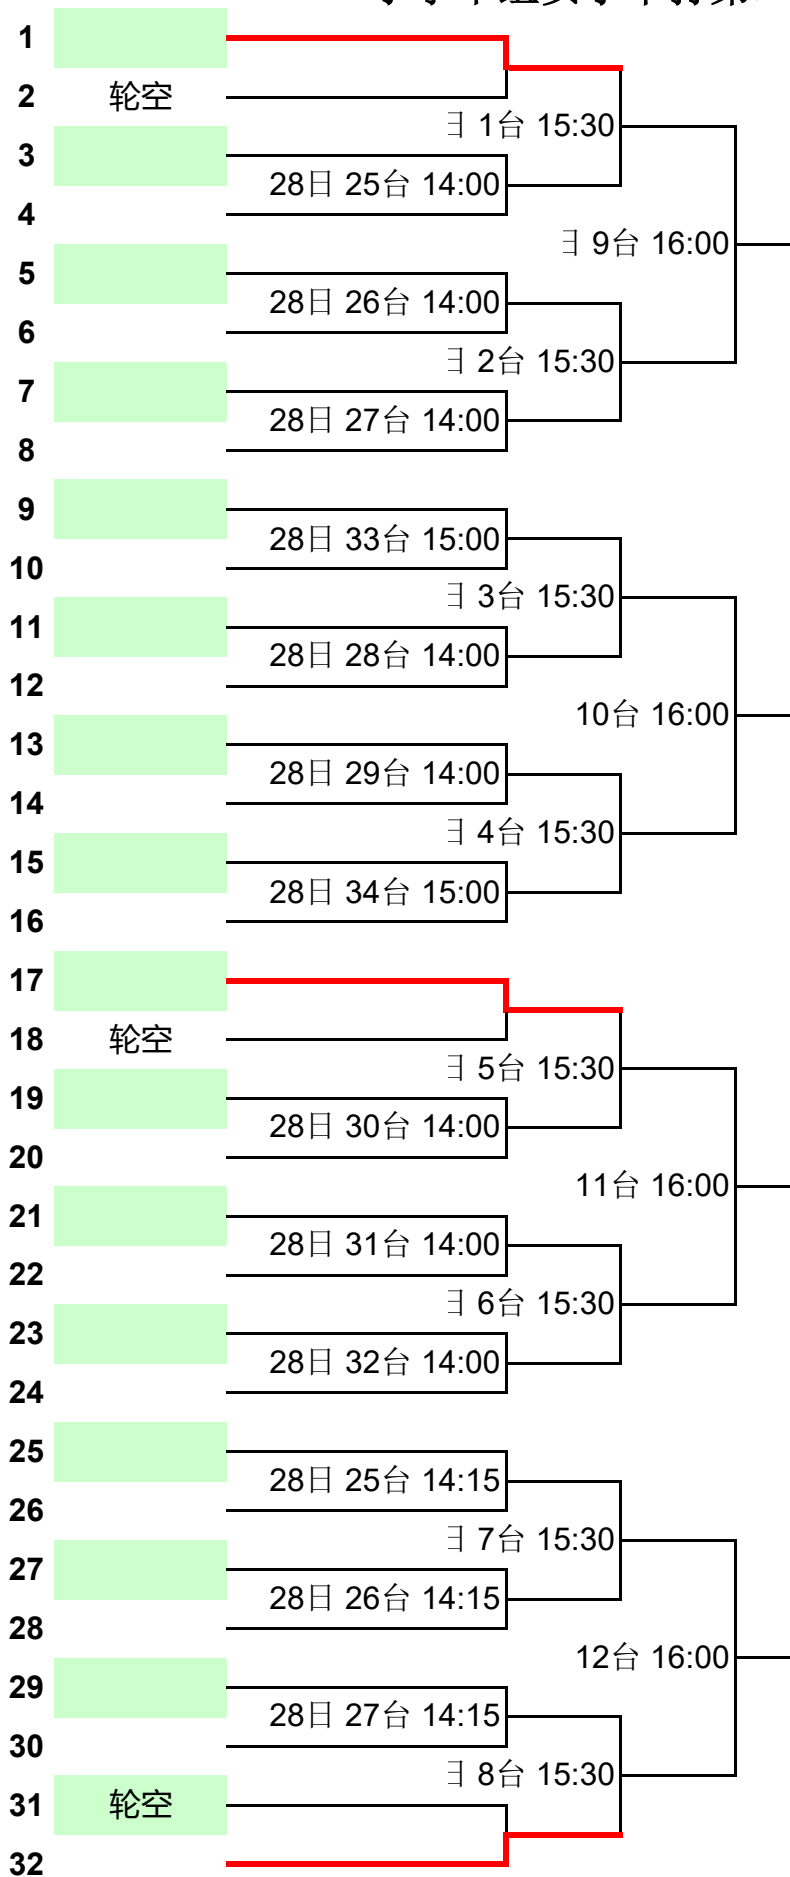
1
2 轮空
3
4
5
6
7
8
9
10
11
12
13
14
15
16
17
18 轮空
19
20
21
22
23
24
25
26
27
28
29
30
31 轮空
32

28日 25台 14:00
28日 26台 14:00
28日 27台 14:00
28日 33台 15:00
28日 28台 14:00
28日 29台 14:00
28日 34台 15:00
28日 30台 14:00
28日 31台 14:00
28日 32台 14:00
28日 25台 14:15
28日 26台 14:15
28日 27台 14:15

日 1台 15:30
日 2台 15:30
日 3台 15:30
日 4台 15:30
日 5台 15:30
日 6台 15:30
日 7台 15:30
日 8台 15:30

日 9台 16:00
10台 16:00
11台 16:00
12台 16:00